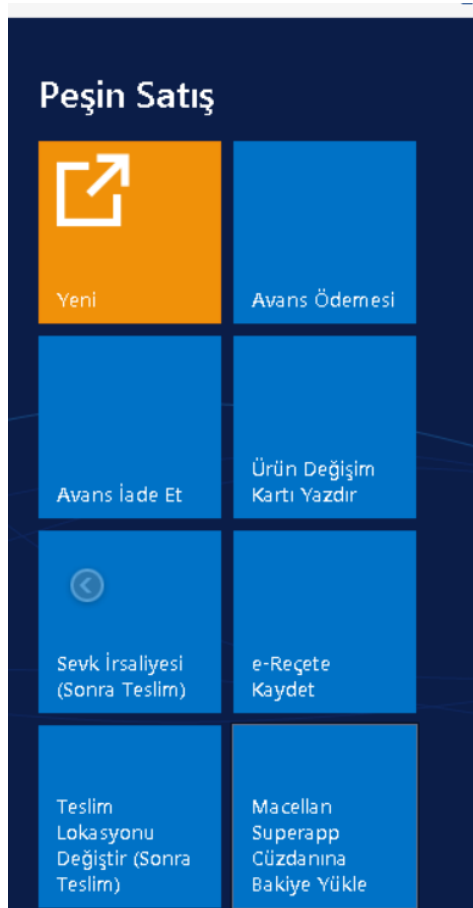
Peşin Satış

Yeni

Avans Ödemesi

Avans İade Et

Ürün Değişim Kartı Yazdır

Sevk İrsaliyesi (Sonra Teslim)

e-Reçete Kaydet

Teslim Lokasyonu Değiştir (Sonra Teslim)

Macellan Superapp Cüzdanına Bakiye Yükle